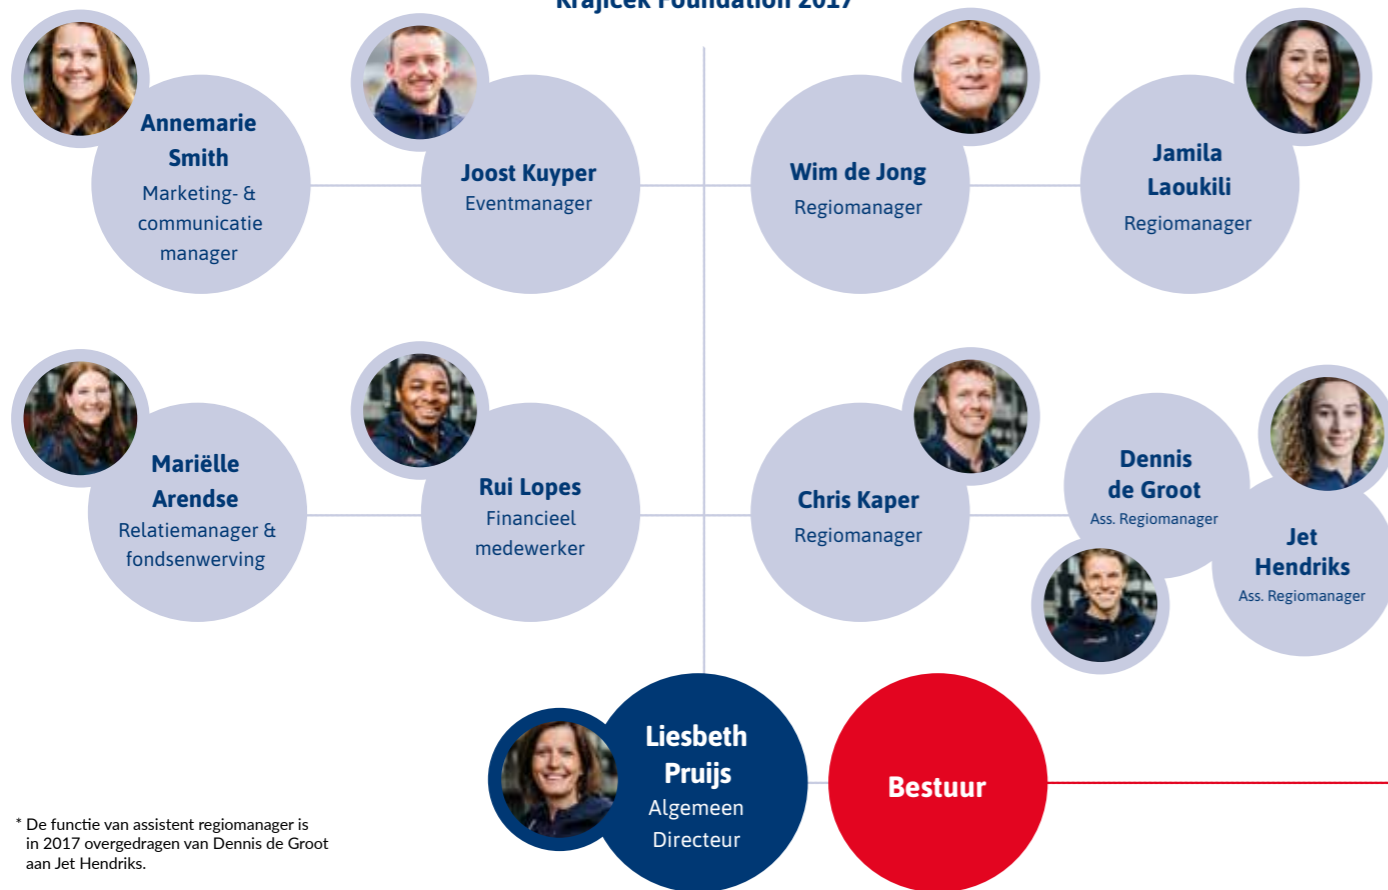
Krajicek Foundation 2017

Annemarie Smith
Marketing- & communicatie manager

Joost Kuyper
Eventmanager

Wim de Jong
Regiomanager

Jamila Laoukili
Regiomanager

Mariëlle Arendse
Relatiemanager & fondsenwerving

Rui Lopes
Financieel medewerker

Chris Kaper
Regiomanager

Dennis de Groot
Ass. Regiomanager

Jet Hendriks
Ass. Regiomanager

Liesbeth Pruijs
Algemeen Directeur

Bestuur

* De functie van assistent regiomanager is in 2017 overgedragen van Dennis de Groot aan Jet Hendriks.